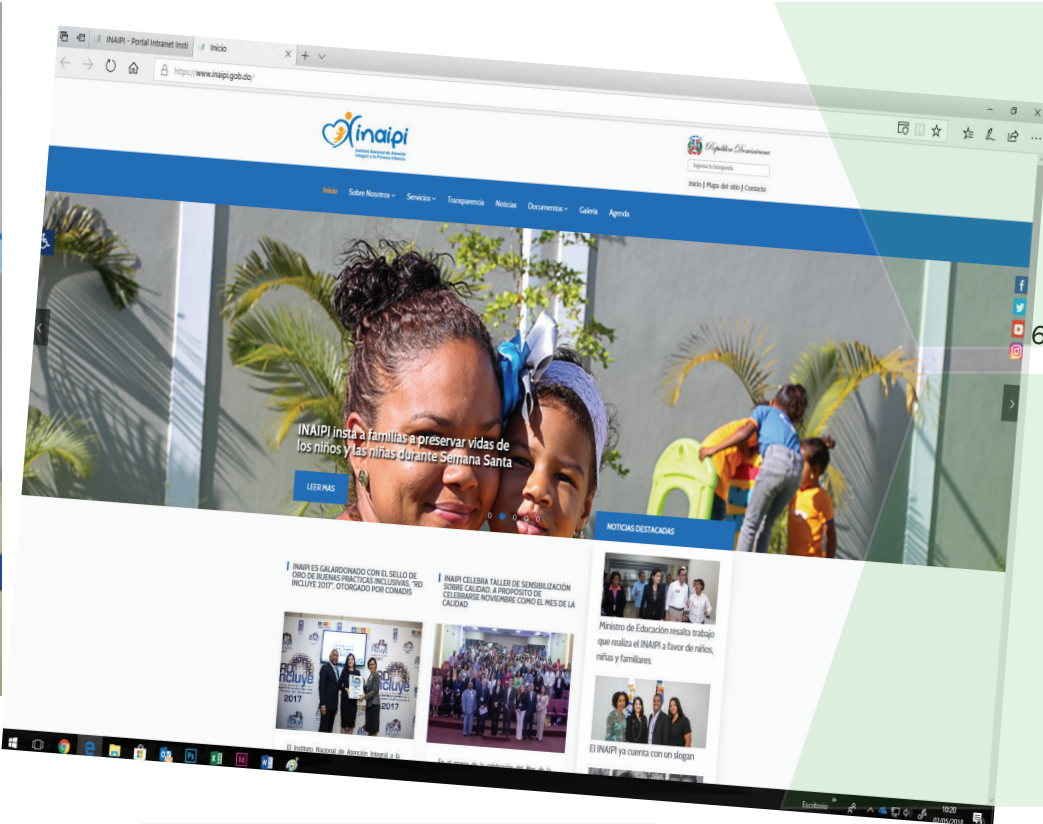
INAIPI - Portal Intranet Insti | Inicio

https://www.inaipi.gob.do/

inaipi
Instituto Nacional de Atención Integral a la Primera Infancia

República Dominicana

Ingrese su búsqueda

Inicio | Mapa del sitio | Contacto

Inicio Sobre Nosotros Servicios Transparencia Noticias Documentos Galería Agenda

INAIPI insta a familias a preservar vidas de los niños y las niñas durante Semana Santa

LEER MÁS

NOTICIAS DESTACADAS

INAIPI ES GALARDONADO CON EL SELLO DE ORO DE BUENAS PRÁCTICAS INCLUSIVAS, "RD INCLUYE 2017", OTORGADO POR CONADIS

INAIPI CELEBRA TALLER DE SENSIBILIZACIÓN SOBRE CALIDAD, A PROPÓSITO DE CELEBRARSE NOVIEMBRE COMO EL MES DE LA CALIDAD

RD Incluye 2017

Ministro de Educación resalta trabajo que realiza el INAIPI a favor de niños, niñas y familiares.

El INAIPI ya cuenta con un slogan

El Instituto Nacional de Atención Integral a la

En el marco de la celebración del Mes de la

6

Escritorio

10:20
07/05/2018